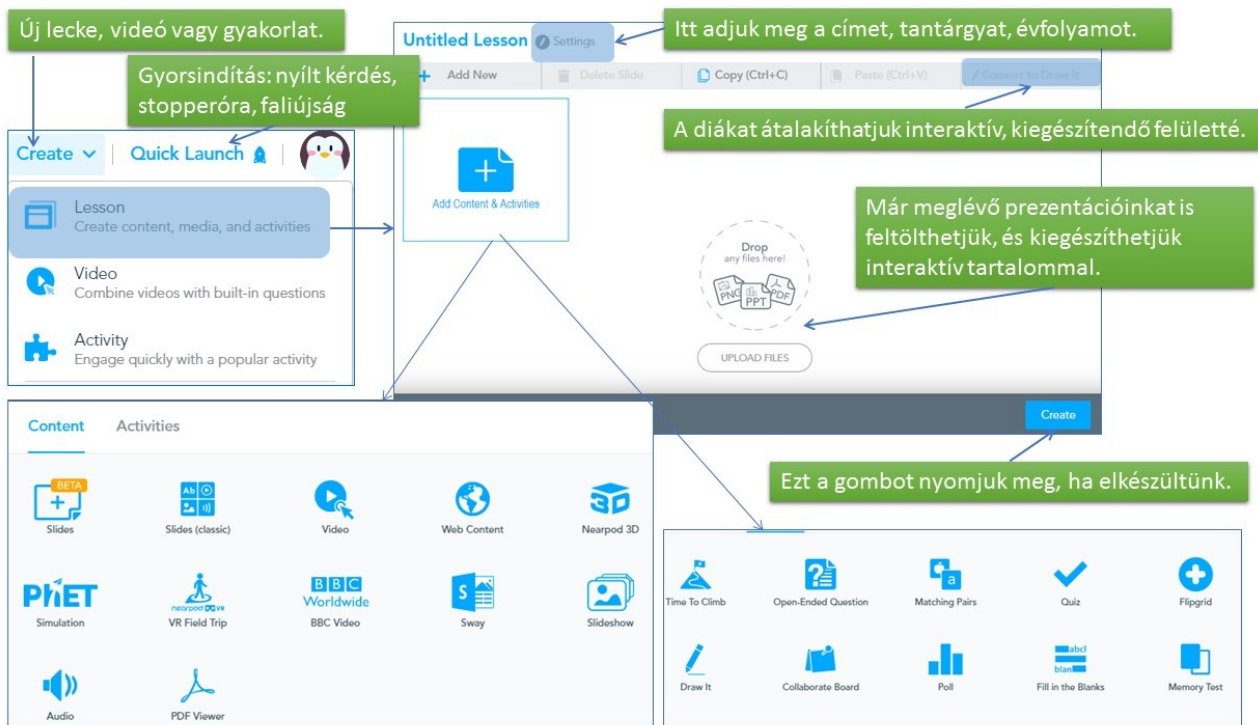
Új lecke, videó vagy gyakorlat.

Gyorsindítás: nyílt kérdés, stopperóra, faliújság

Untitled Lesson Settings

Itt adjuk meg a címet, tantárgyat, évfolyamot.

Add New | Delete Slide | Copy (Ctrl+C) | Paste (Ctrl+V) | Convert to Draw It

A diákat átalakíthatjuk interaktív, kiegészítendő felületté.

Create | Quick Launch

Lesson
Create content, media, and activities

Video
Combine videos with built-in questions

Activity
Engage quickly with a popular activity

Add Content & Activities

Már meglévő prezentációinkat is feltölthetjük, és kiegészíthetjük interaktív tartalommal.

Drop
any files here!
PNG PPT PDF

UPLOAD FILES

Create

Ezt a gombot nyomjuk meg, ha elkészültünk.

Content Activities

BETA
Slides
Ab
Slides (classic)
Video
Web Content
3D
Nearpod 3D
PhET
Simulation
nearpod VR
VR Field Trip
BBC Worldwide
BBC Video
S
Sway
Slideshow
Audio
PDF Viewer

Time To Climb
Open-Ended Question
a
Matching Pairs
Quiz
Flipgrid
Draw It
Collaborate Board
Poll
abcl blan
Fill in the Blanks
Memory Test